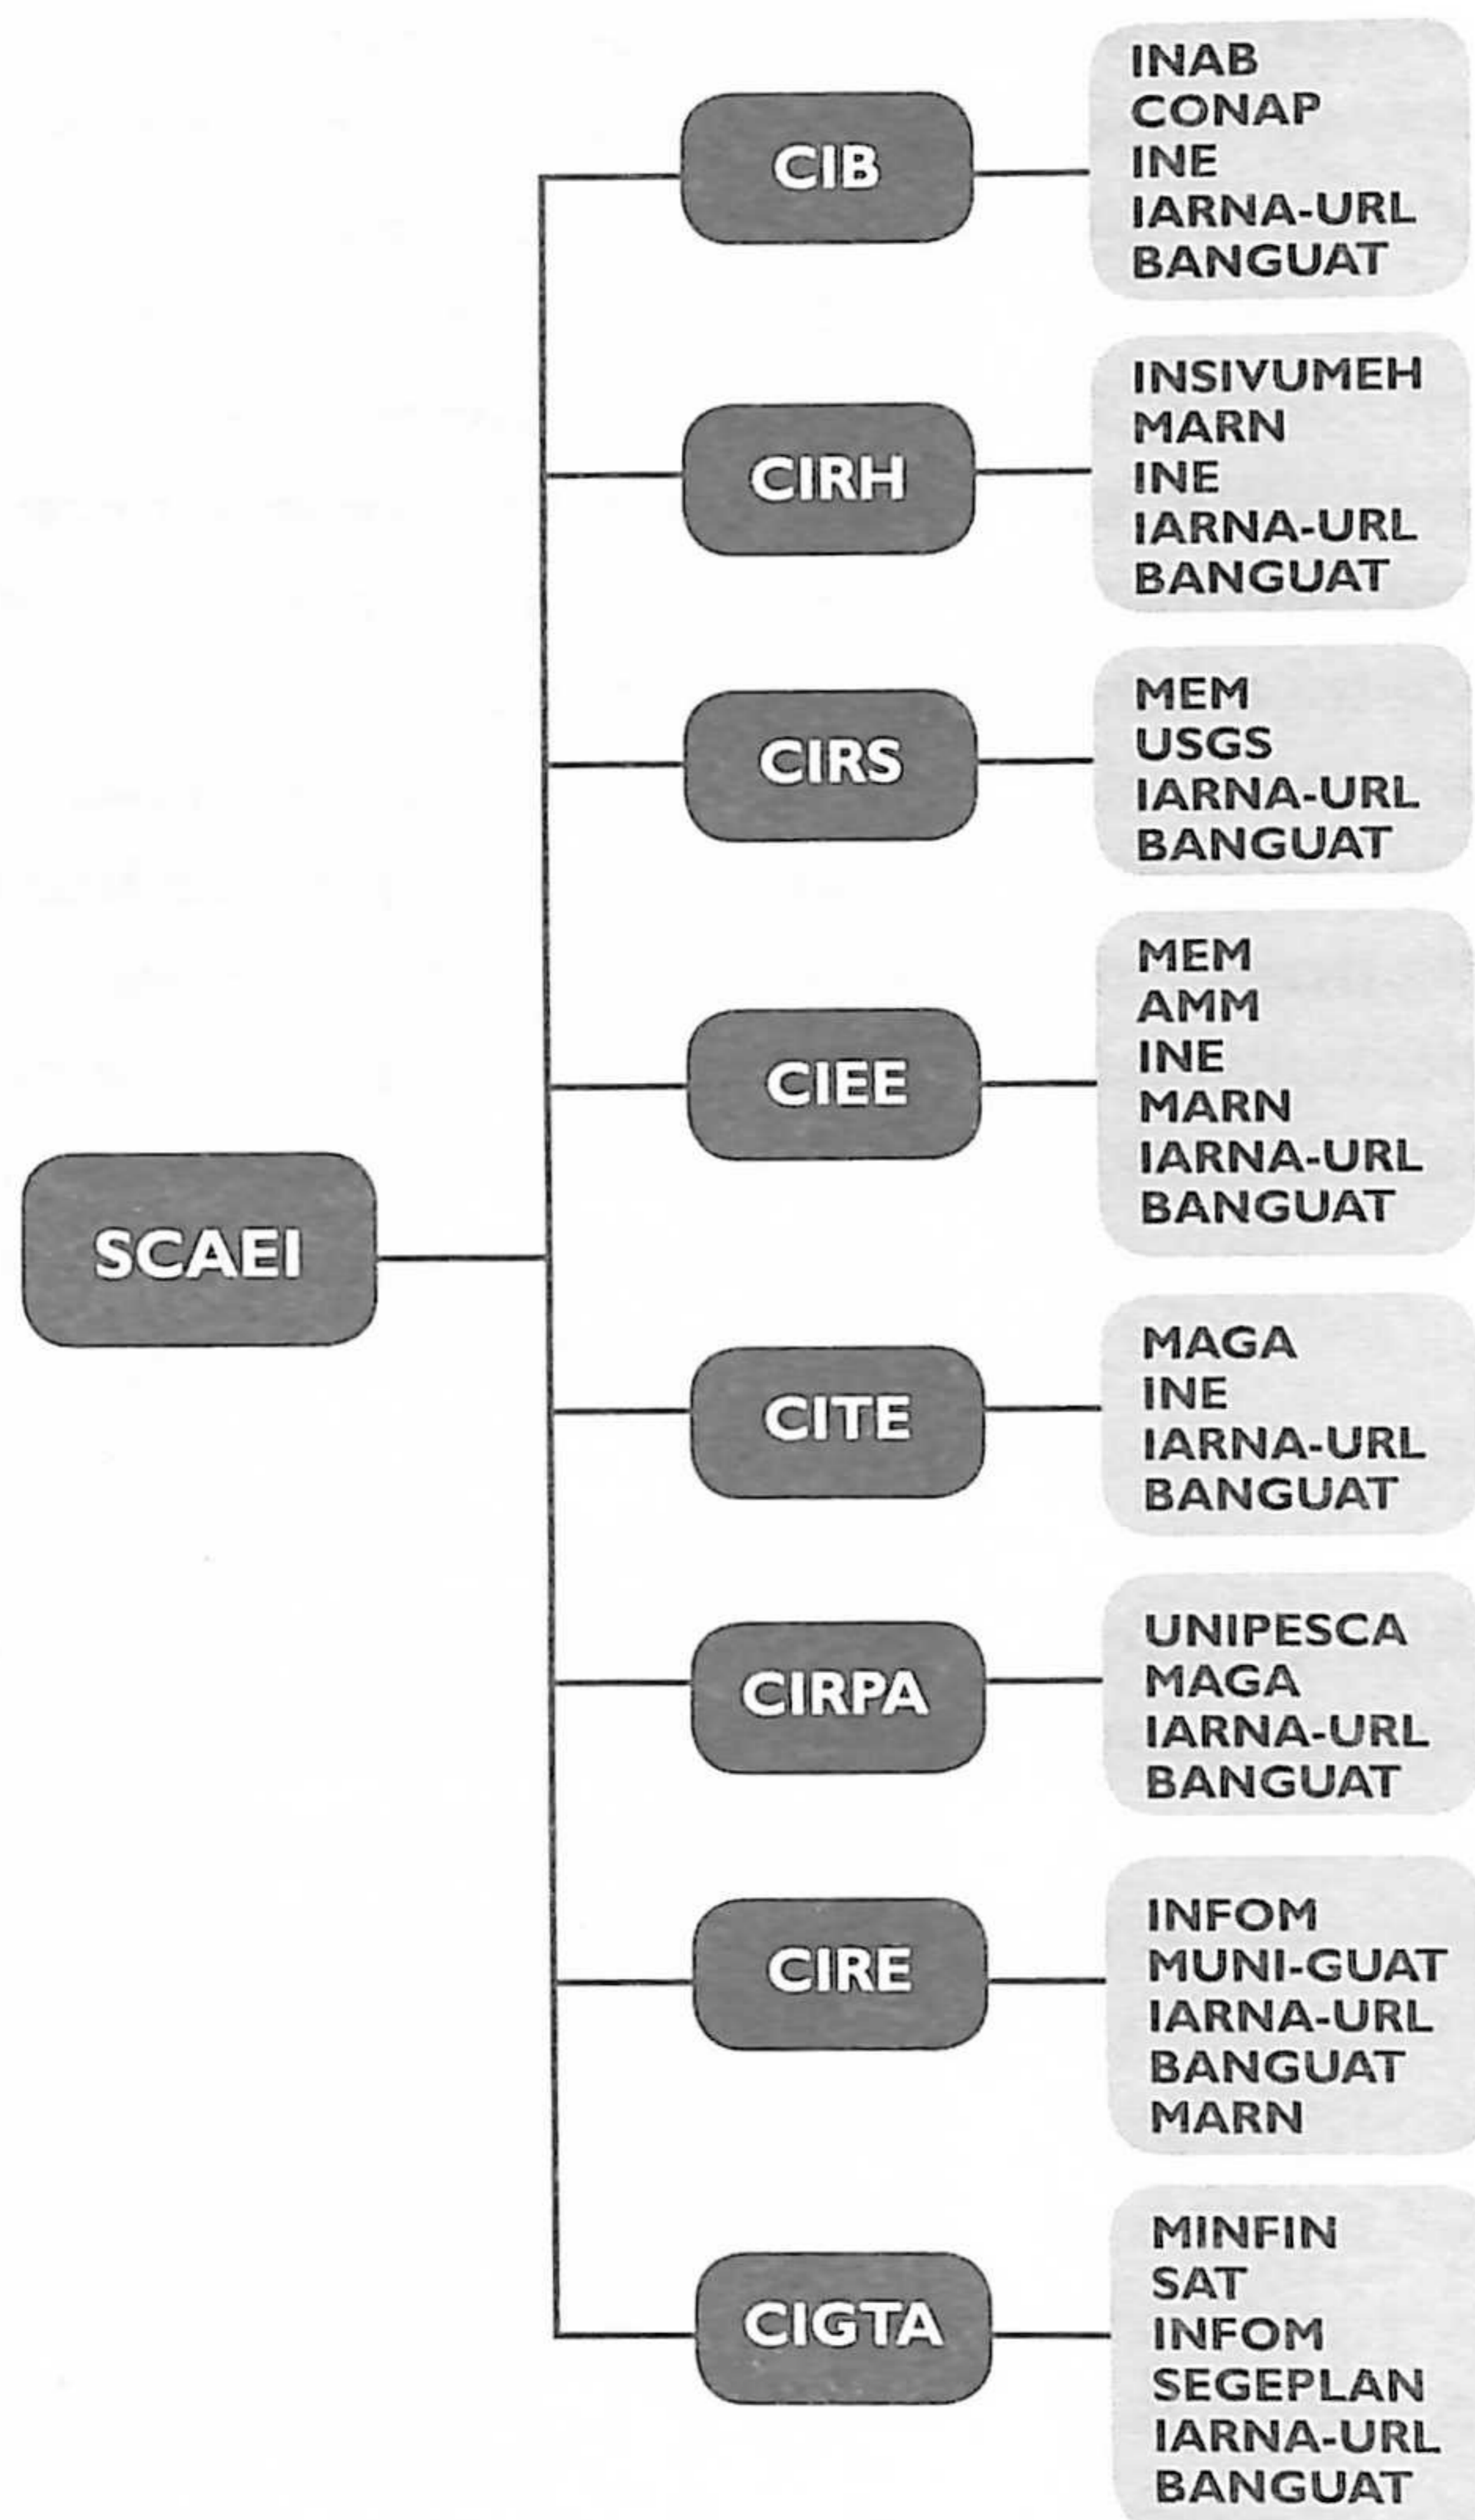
SCAEI

CIB
INAB
CONAP
INE
IARNA-URL
BANGUAT

CIRH
INSIVUMEH
MARN
INE
IARNA-URL
BANGUAT

CIRS
MEM
USGS
IARNA-URL
BANGUAT

CIEE
MEM
AMM
INE
MARN
IARNA-URL
BANGUAT

CITE
MAGA
INE
IARNA-URL
BANGUAT

CIRPA
UNIPESCA
MAGA
IARNA-URL
BANGUAT

CIRE
INFOM
MUNI-GUAT
IARNA-URL
BANGUAT
MARN

CIGTA
MINFIN
SAT
INFOM
SEGEPLAN
IARNA-URL
BANGUAT